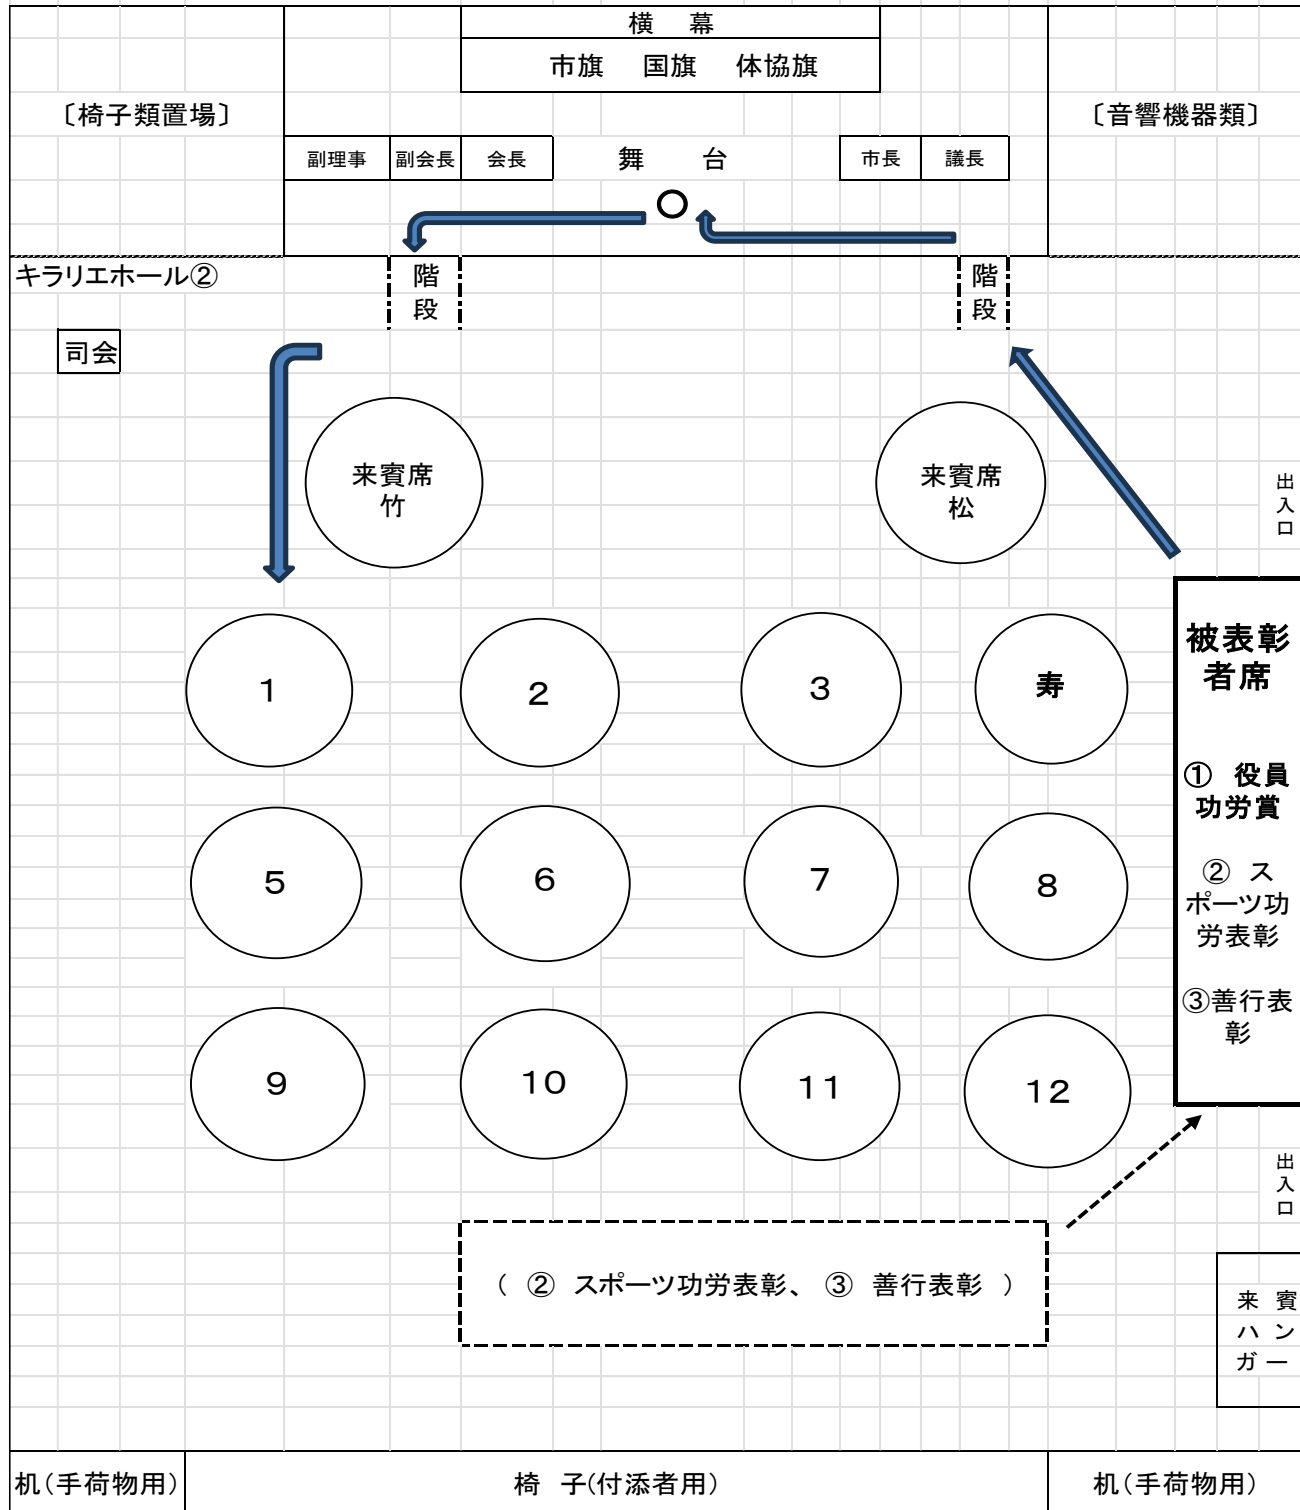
横　幕

市旗　国旗　体協旗

〔椅子類置場〕

〔音響機器類〕

副理事　副会長　会長

舞　台

市長　議長

○

キラリエホール②

階段

階段

司会

来賓席
竹

来賓席
松

出入口

被表彰者席

① 役員功労賞

② スポーツ功労表彰

③善行表彰

1　2　3　寿

5　6　7　8

9　10　11　12

出入口

（ ② スポーツ功労表彰、 ③ 善行表彰 ）

来賓ハンガー

机(手荷物用)

椅　子(付添者用)

机(手荷物用)